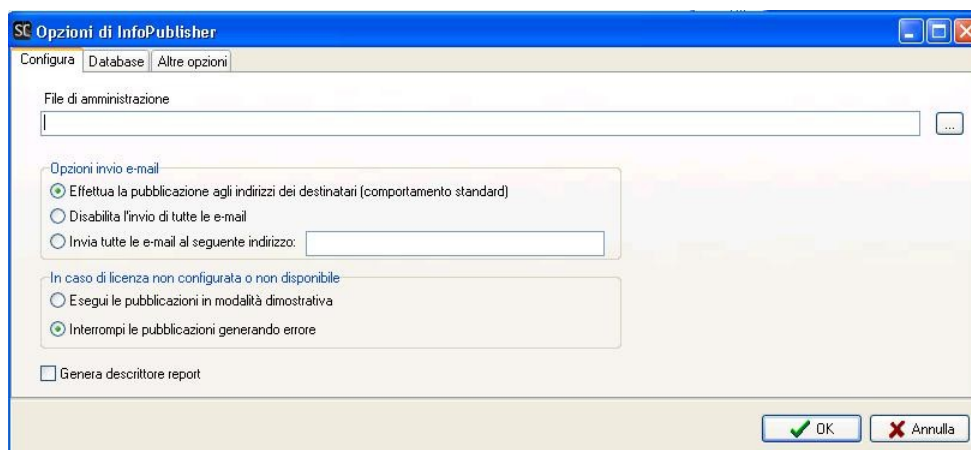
SC Opzioni di InfoPublisher

Configura | Database | Altre opzioni

File di amministrazione

...

Opzioni invio e-mail

Effettua la pubblicazione agli indirizzi dei destinatari (comportamento standard)

Disabilita l'invio di tutte le e-mail

Invia tutte le e-mail al seguente indirizzo:

In caso di licenza non configurata o non disponibile

Esegui le pubblicazioni in modalità dimostrativa

Interrompi le pubblicazioni generando errore

Genera descrittore report

OK

Annulla